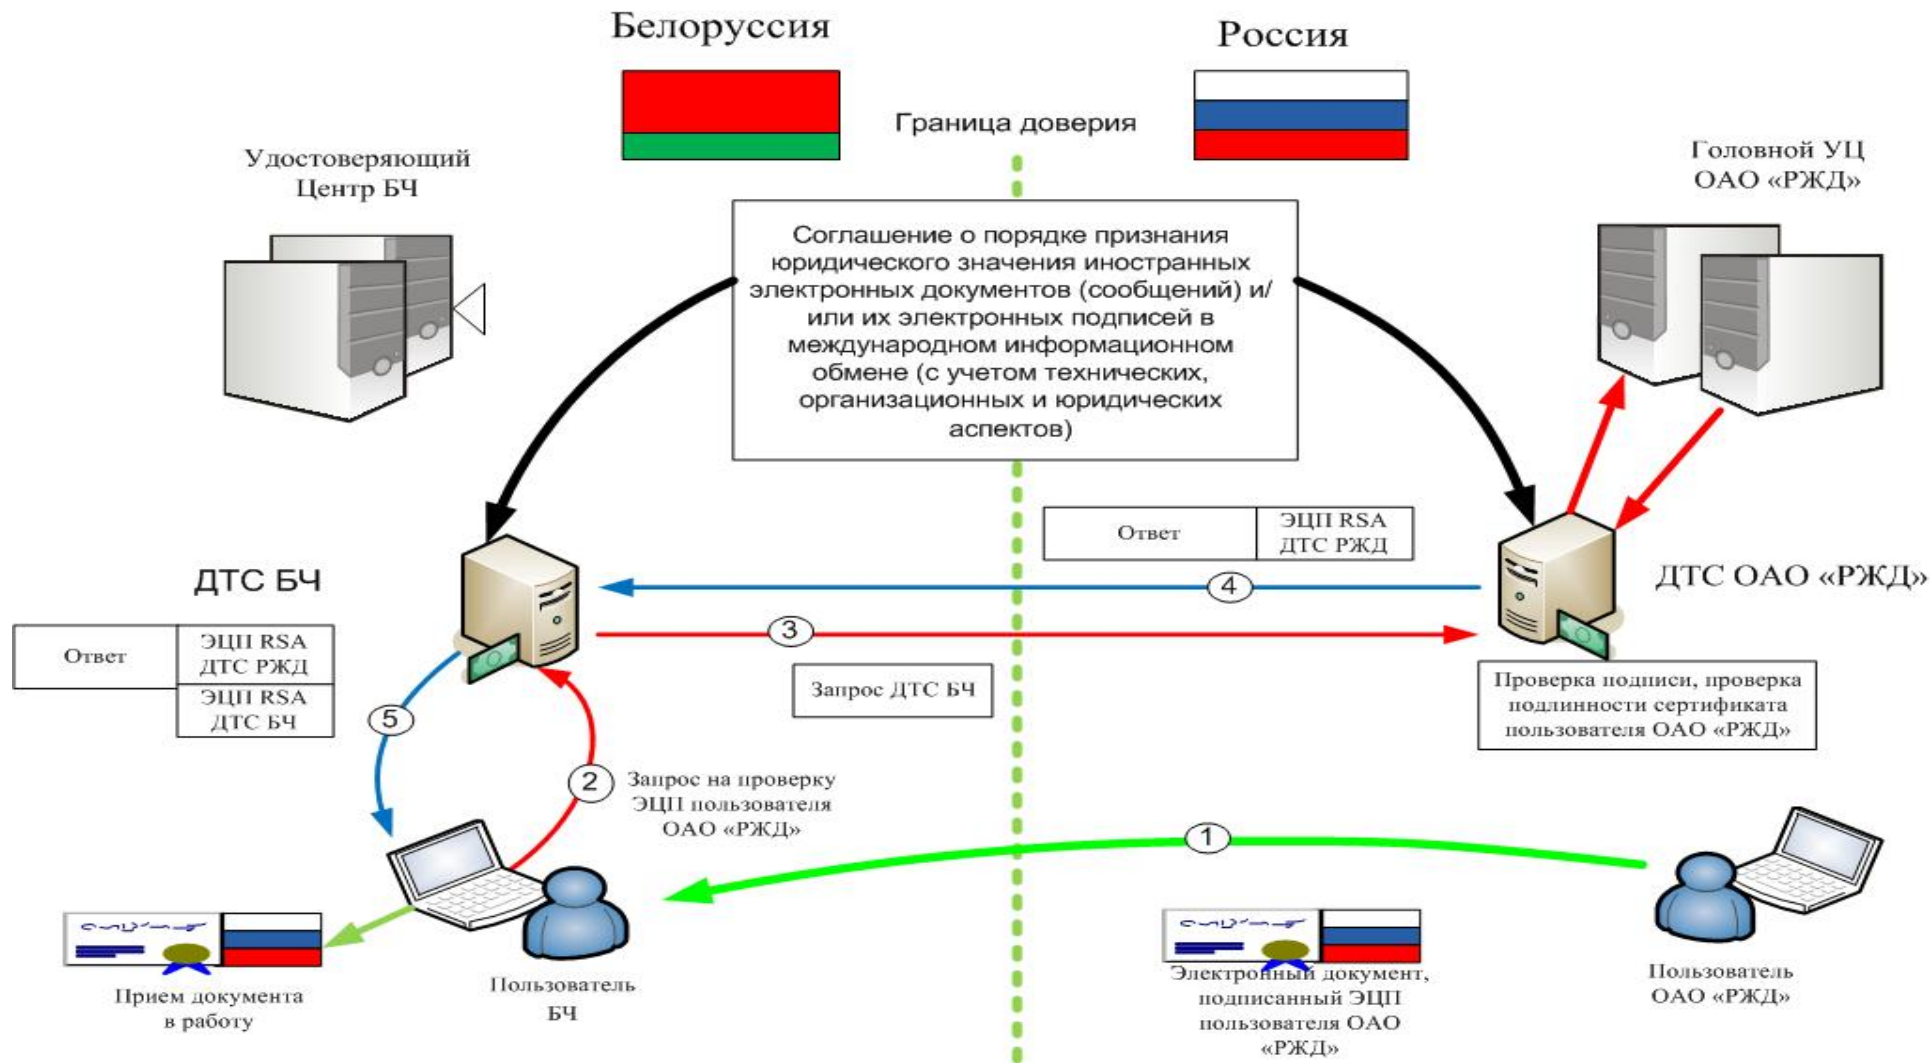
Белоруссия

Россия

Граница доверия

Удостоверяющий Центр БЧ

Головной УЦ ОАО «РЖД»

Соглашение о порядке признания юридического значения иностранных электронных документов (сообщений) и/или их электронных подписей в международном информационном обмене (с учетом технических, организационных и юридических аспектов)

| Ответ | ЭЦП RSA ДТС РЖД |
|---|---|

ДТС БЧ

ДТС ОАО «РЖД»

4

3

| Ответ | ЭЦП RSA ДТС РЖД |
|---|---|
| | ЭЦП RSA ДТС БЧ |

Запрос ДТС БЧ

Проверка подписи, проверка подлинности сертификата пользователя ОАО «РЖД»

5

2

Запрос на проверку ЭЦП пользователя ОАО «РЖД»

1

Прием документа в работу

Пользователь БЧ

Электронный документ, подписанный ЭЦП пользователя ОАО «РЖД»

Пользователь ОАО «РЖД»